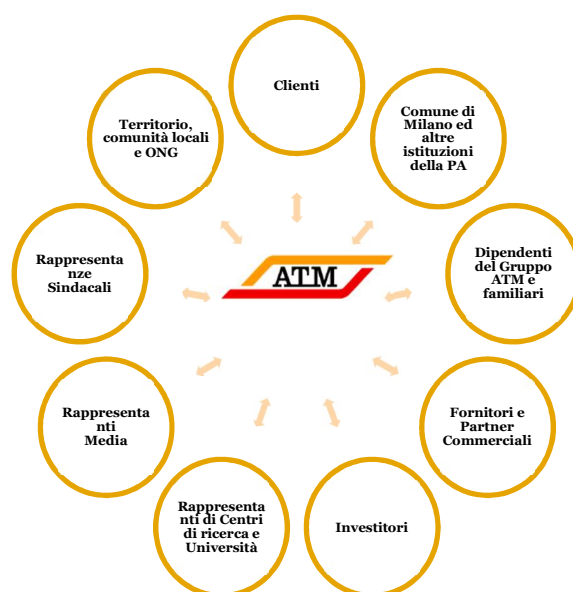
Clienti

Comune di Milano ed altre istituzioni della PA

Dipendenti del Gruppo ATM e familiari

Fornitori e Partner Commerciali

Investitori

Rappresentanti di Centri di ricerca e Università

Rappresentanti Media

Rappresentanze Sindacali

Territorio, comunità locali e ONG

ATM